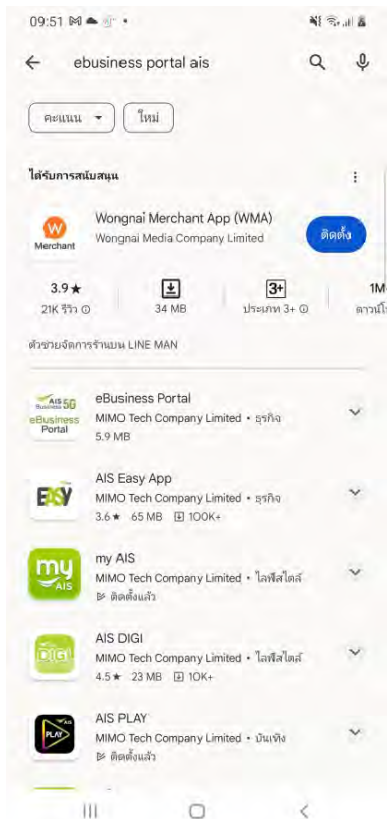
09:51

ebusiness portal ais

คะแนน ▾ ใหม่

ได้รับการสนับสนุน

W Merchant

Wongnai Merchant App (WMA)
Wongnai Media Company Limited

ติดตั้ง

3.9★
21K รีวิว

34 MB

3+
ประเภท 3+

1M
ดาวน์โ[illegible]

ตัวช่วยจัดการร้านบน LINE MAN

AIS 5G Business eBusiness Portal

eBusiness Portal
MIMO Tech Company Limited • ธุรกิจ
5.9 MB

EASY

AIS Easy App
MIMO Tech Company Limited • ธุรกิจ
3.6★ 65 MB 100K+

my AIS

my AIS
MIMO Tech Company Limited • ไลฟ์สไตล์
ติดตั้งแล้ว

DIGI

AIS DIGI
MIMO Tech Company Limited • ไลฟ์สไตล์
4.5★ 23 MB 10K+

AIS PLAY

AIS PLAY
MIMO Tech Company Limited • บันเทิง
ติดตั้งแล้ว